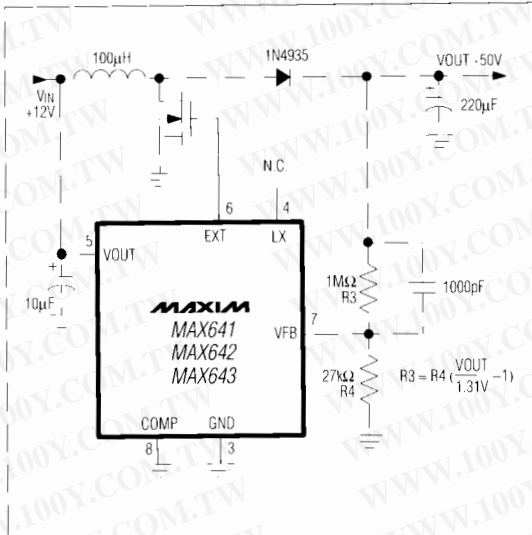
100μH

1N4935

VOUT -50V

VIN +12V

220μF

N.C.

6

4

EXT

LX

5

VOUT

+

10μF

1MΩ R3

1000pF

MAXIM

MAX641
MAX642
MAX643

7

VFB

27kΩ R4

$R3 = R4 \left(\frac{VOUT}{1.31V} - 1\right)$

COMP

GND

8

3

WWW.100Y.COM.TW